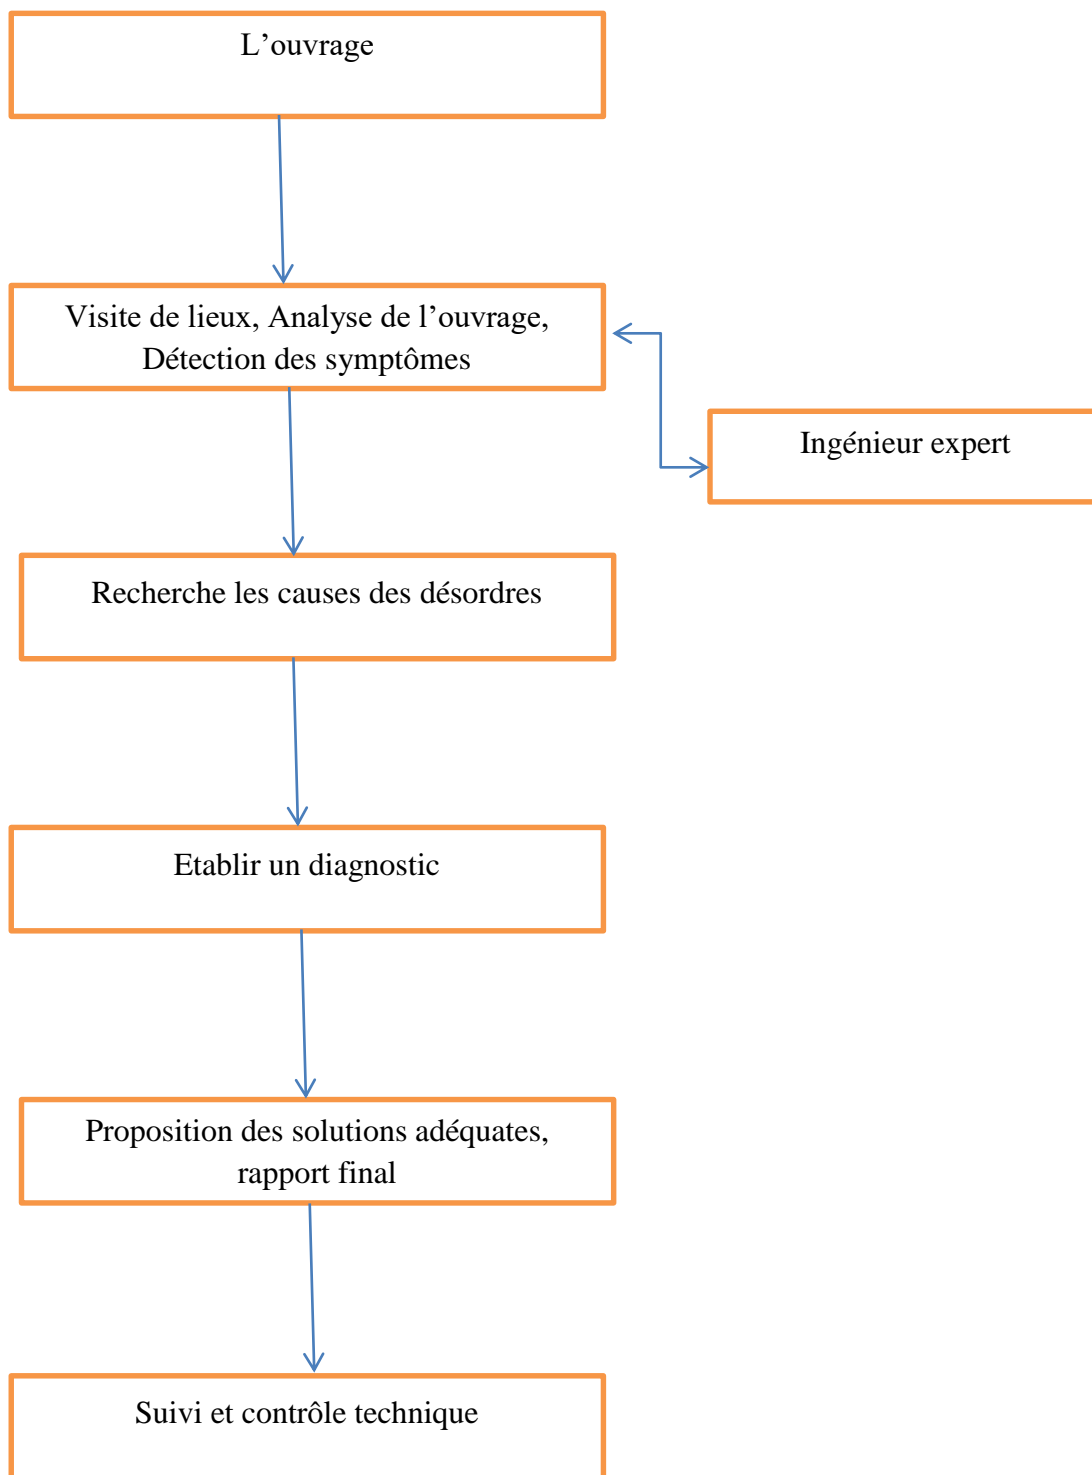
L’ouvrage

Visite de lieux, Analyse de l’ouvrage, Détection des symptômes

Ingénieur expert

Recherche les causes des désordres

Etablir un diagnostic

Proposition des solutions adéquates, rapport final

Suivi et contrôle technique